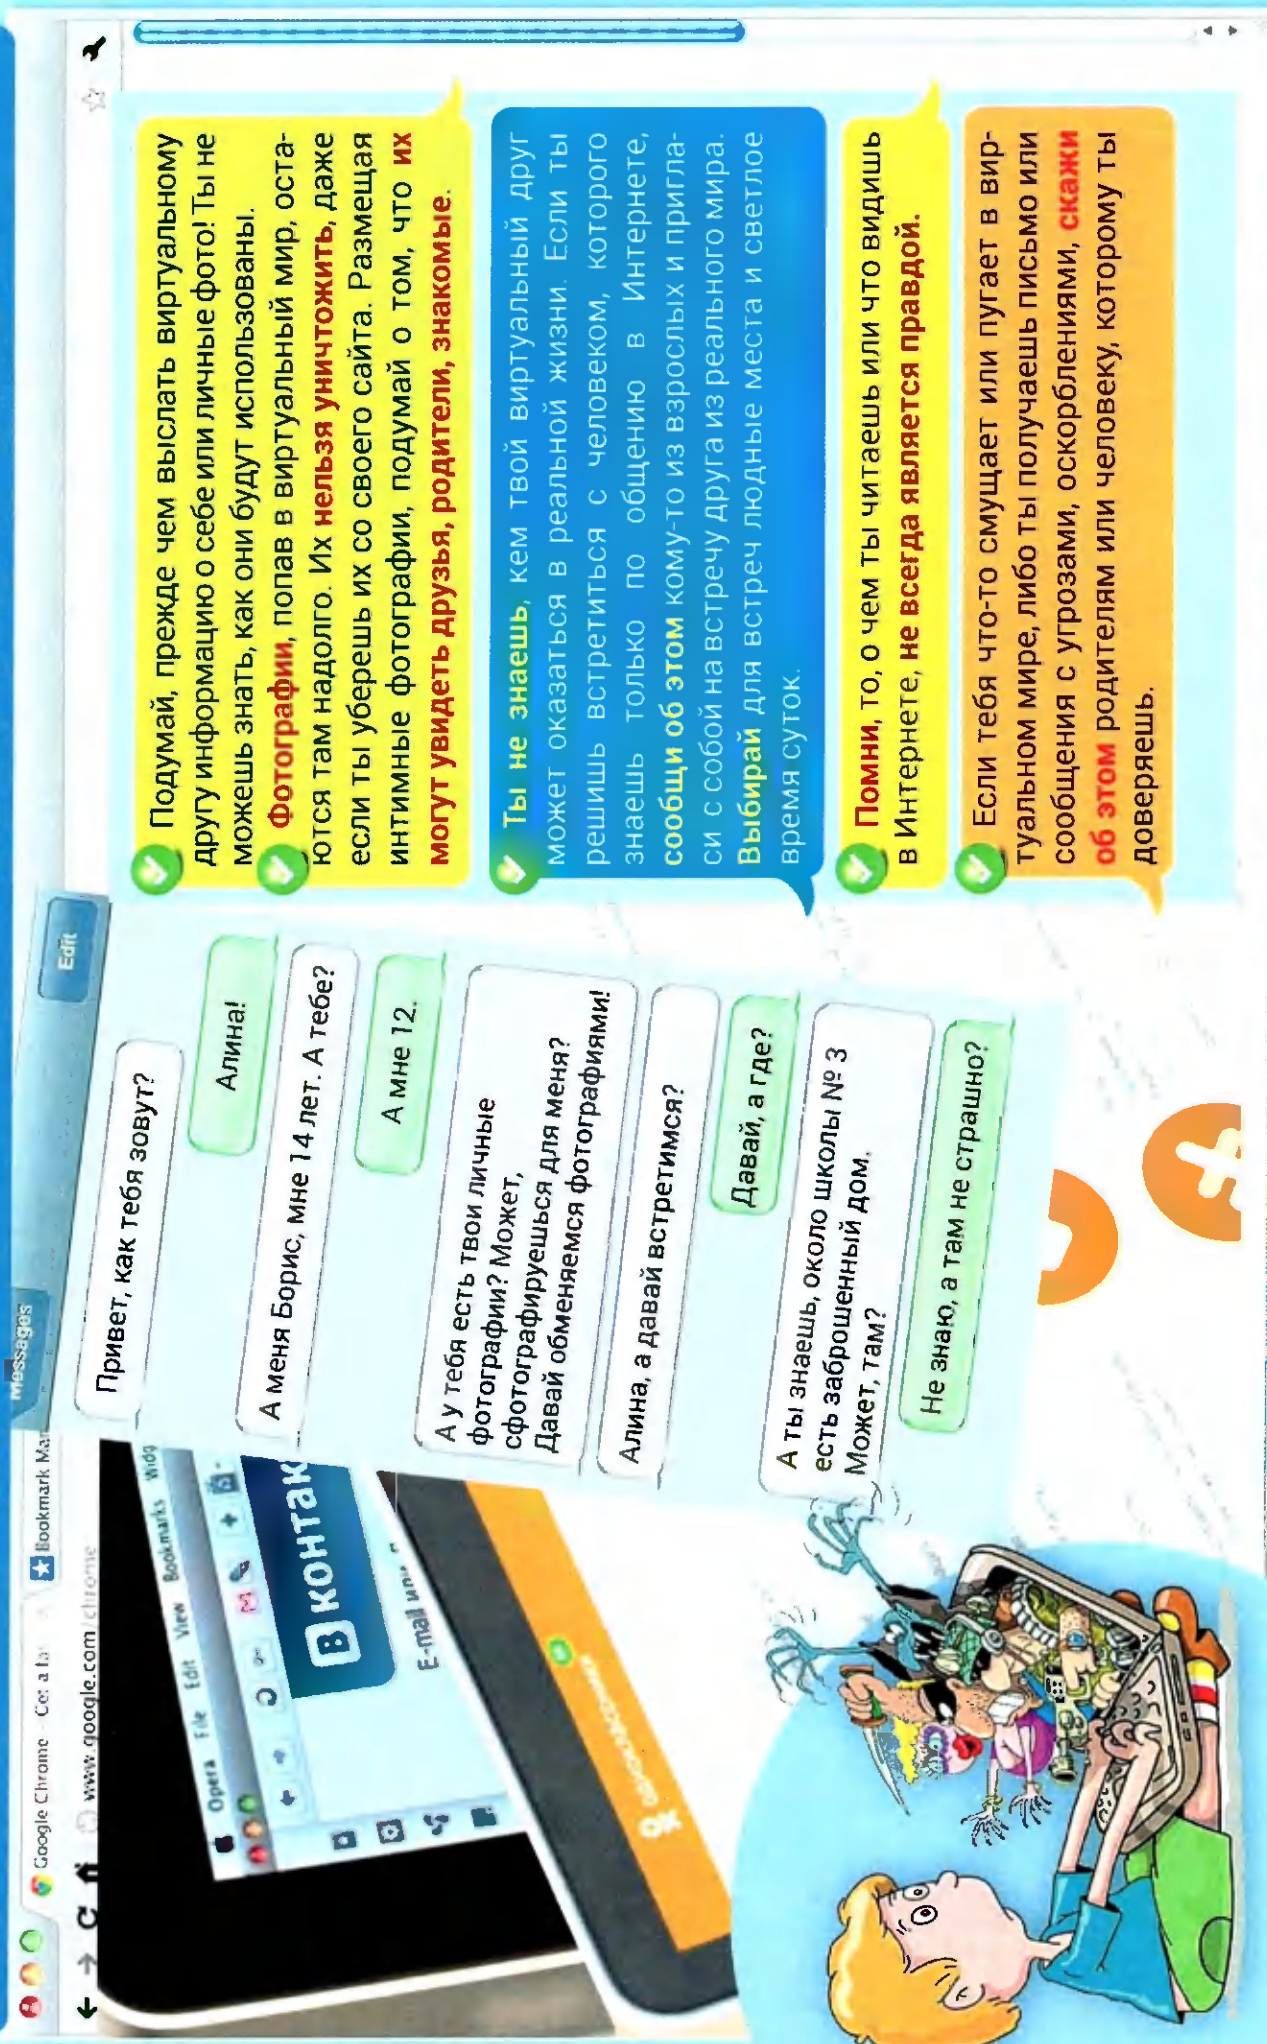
Google Chrome - Cer a la
Bookmark Ma
www.google.com/chrome
Opera File Edit View Bookmarks Widg
ВКонтак
E-mail или
Одноклассники

Messages
Edit

Привет, как тебя зовут?

Алина!

А меня Борис, мне 14 лет. А тебе?

А мне 12.

А у тебя есть твои личные фотографии? Может, сфотографируешься для меня? Давай обменяемся фотографиями!

Алина, а давай встретимся?

Давай, а где?

А ты знаешь, около школы № 3 есть заброшенный дом. Может, там?

Не знаю, а там не страшно?

Подумай, прежде чем выслать виртуальному другу информацию о себе или личные фото! Ты не можешь знать, как они будут использованы.

Фотографии, попав в виртуальный мир, остаются там надолго. Их нельзя уничтожить, даже если ты уберешь их со своего сайта. Размещая интимные фотографии, подумай о том, что их могут увидеть друзья, родители, знакомые.

Ты не знаешь, кем твой виртуальный друг может оказаться в реальной жизни. Если ты решишь встретиться с человеком, которого знаешь только по общению в Интернете, сообщи об этом кому-то из взрослых и пригласи с собой на встречу друга из реального мира. Выбирай для встреч людные места и светлое время суток.

Помни, то, о чем ты читаешь или что видишь в Интернете, не всегда является правдой.

Если тебя что-то смущает или пугает в виртуальном мире, либо ты получаешь письмо или сообщения с угрозами, оскорблениями, скажи об этом родителям или человеку, которому ты доверяешь.